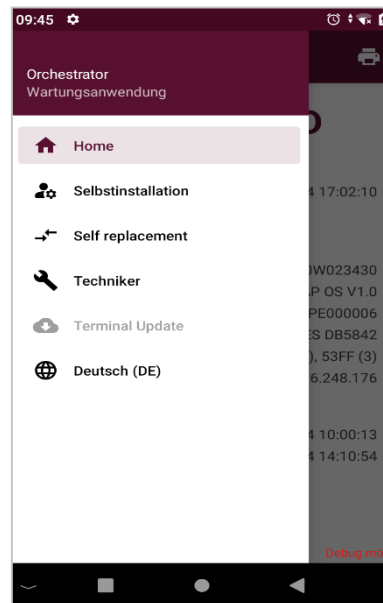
09:45

Orchestrator
Wartungsanwendung

Home

Selbstinstallation

Self replacement

Techniker

Terminal Update

Deutsch (DE)

4 17:02:10

W023430
P OS V1.0
PE000006
S DB5842
), 53FF (3)
6.248.176

4 10:00:13
4 14:10:54

Debug mo